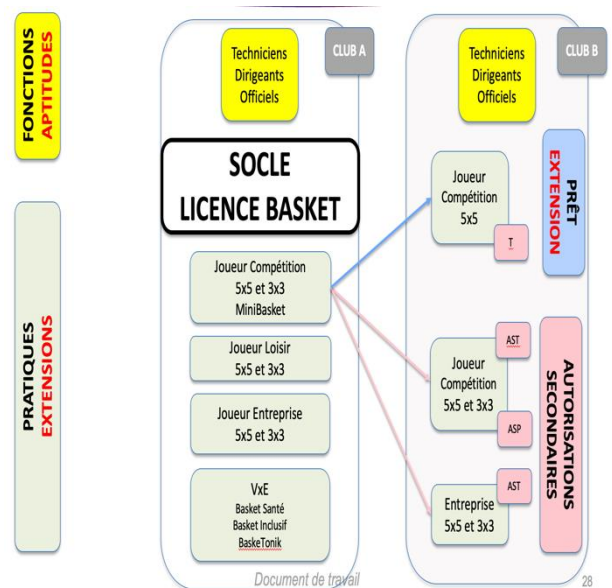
FONCTIONS
APTITUDES

PRATIQUES
EXTENSIONS

Techniciens
Dirigeants
Officiels

CLUB A

SOCLE
LICENCE BASKET

Joueur Compétition
5x5 et 3x3
MiniBasket

Joueur Loisir
5x5 et 3x3

Joueur Entreprise
5x5 et 3x3

VxE
Basket Santé
Basket Inclusif
BaskeTonik

Techniciens
Dirigeants
Officiels

CLUB B

Joueur
Compétition
5x5

T

PRÊT
EXTENSION

AST

Joueur
Compétition
5x5 et 3x3

ASP

AST

Entreprise
5x5 et 3x3

AUTORISATIONS
SECONDAIRES

Document de travail

28